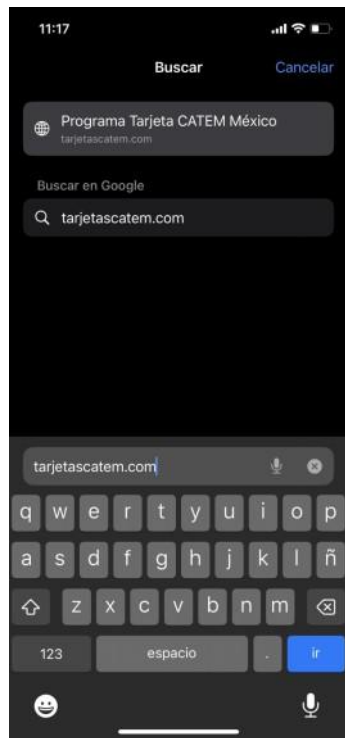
11:17

Buscar

Cancelar

Programa Tarjeta CATEM México
tarjetascatem.com

Buscar en Google

tarjetascatem.com

tarjetascatem.com

q w e r t y u i o p
a s d f g h j k l ñ
z x c v b n m
123 espacio . ir